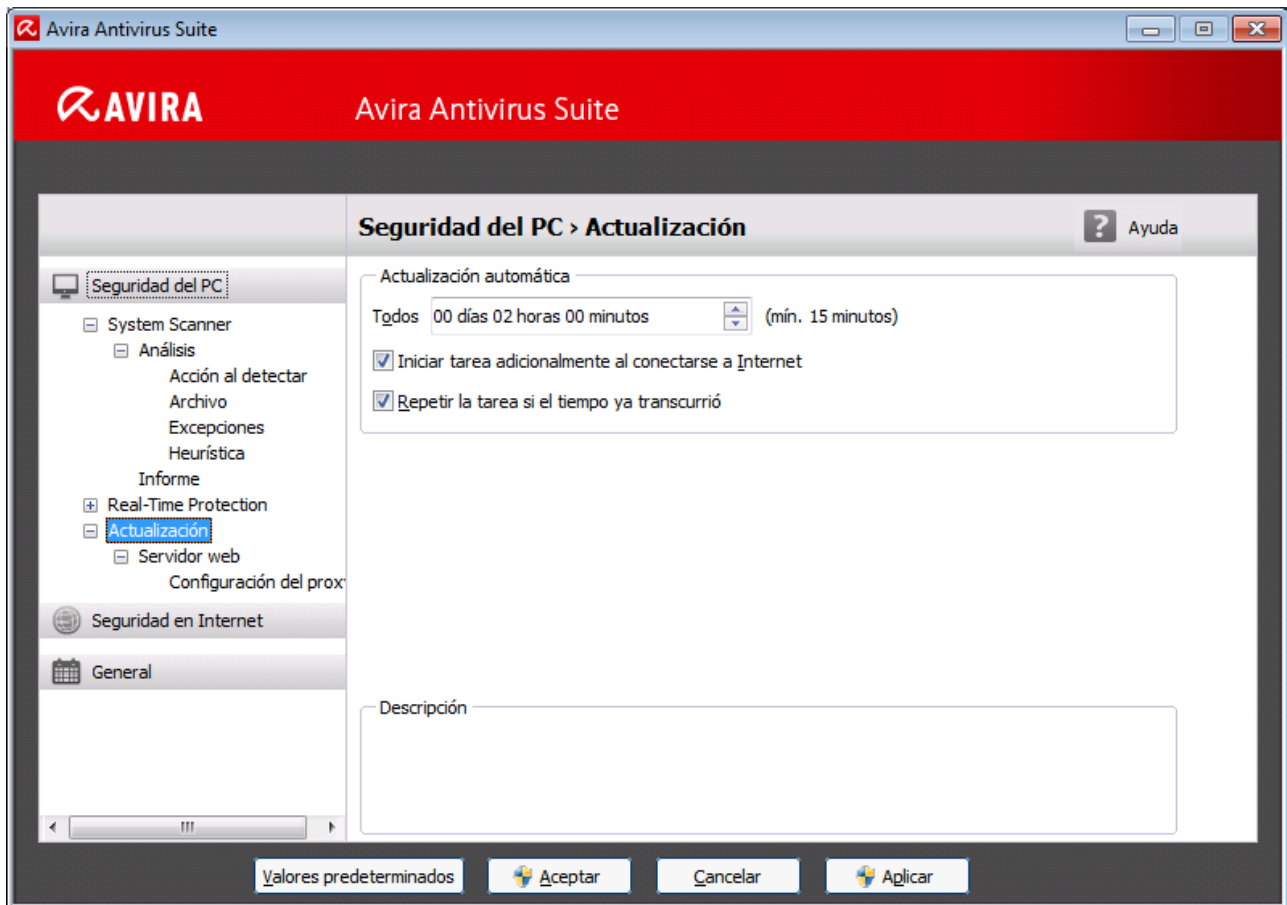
Avira Antivirus Suite

AVIRA Avira Antivirus Suite

Seguridad del PC › Actualización

Ayuda

Seguridad del PC

System Scanner
Análisis
Acción al detectar
Archivo
Excepciones
Heurística
Informe
Real-Time Protection
Actualización
Servidor web
Configuración del prox

Seguridad en Internet

General

Actualización automática

Todos 00 días 02 horas 00 minutos (mín. 15 minutos)

Iniciar tarea adicionalmente al conectarse a Internet

Repetir la tarea si el tiempo ya transcurrió

Descripción

Valores predeterminados Aceptar Cancelar Aplicar